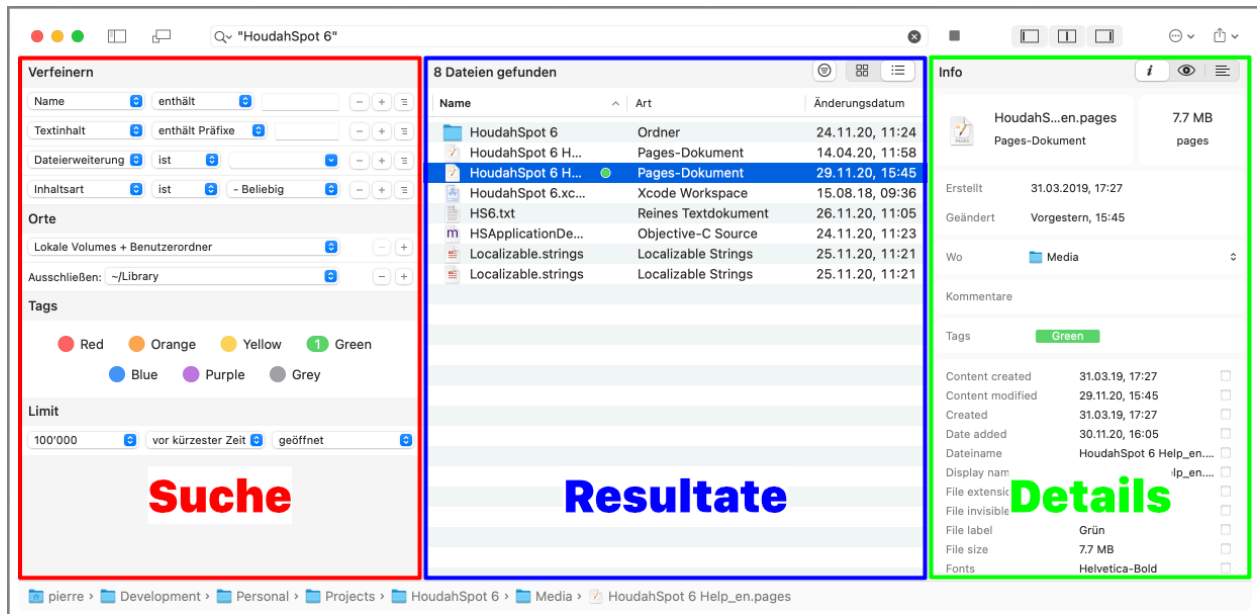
"HoudahSpot 6"

Verfeinern

Name | enthält
Textinhalt | enthält Präfixe
Dateierweiterung | ist
Inhaltsart | ist | - Beliebig

Orte

Lokale Volumes + Benutzerordner
Ausschließen: ~/Library

Tags

Red Orange Yellow 1 Green
Blue Purple Grey

Limit

100'000 | vor kürzester Zeit | geöffnet

Suche

8 Dateien gefunden

| Name | Art | Änderungsdatum |
|---|---|---|
| HoudahSpot 6 | Ordner | 24.11.20, 11:24 |
| HoudahSpot 6 H... | Pages-Dokument | 14.04.20, 11:58 |
| HoudahSpot 6 H... | Pages-Dokument | 29.11.20, 15:45 |
| HoudahSpot 6.xc... | Xcode Workspace | 15.08.18, 09:36 |
| HS6.txt | Reines Textdokument | 26.11.20, 11:05 |
| HSApplicationDe... | Objective-C Source | 24.11.20, 11:23 |
| Localizable.strings | Localizable Strings | 25.11.20, 11:21 |
| Localizable.strings | Localizable Strings | 25.11.20, 11:21 |

Resultate

Info

HoudahS...en.pages
Pages-Dokument
7.7 MB
pages

Erstellt 31.03.2019, 17:27
Geändert Vorgestern, 15:45

Wo Media

Kommentare

Tags Green

Content created 31.03.19, 17:27
Content modified 29.11.20, 15:45
Created 31.03.19, 17:27
Date added 30.11.20, 16:05
Dateiname HoudahSpot 6 Help_en....
Display nam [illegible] lp_en....
File extensio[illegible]
File invisible
File label Grün
File size 7.7 MB
Fonts Helvetica-Bold

Details

pierre › Development › Personal › Projects › HoudahSpot 6 › Media › HoudahSpot 6 Help_en.pages